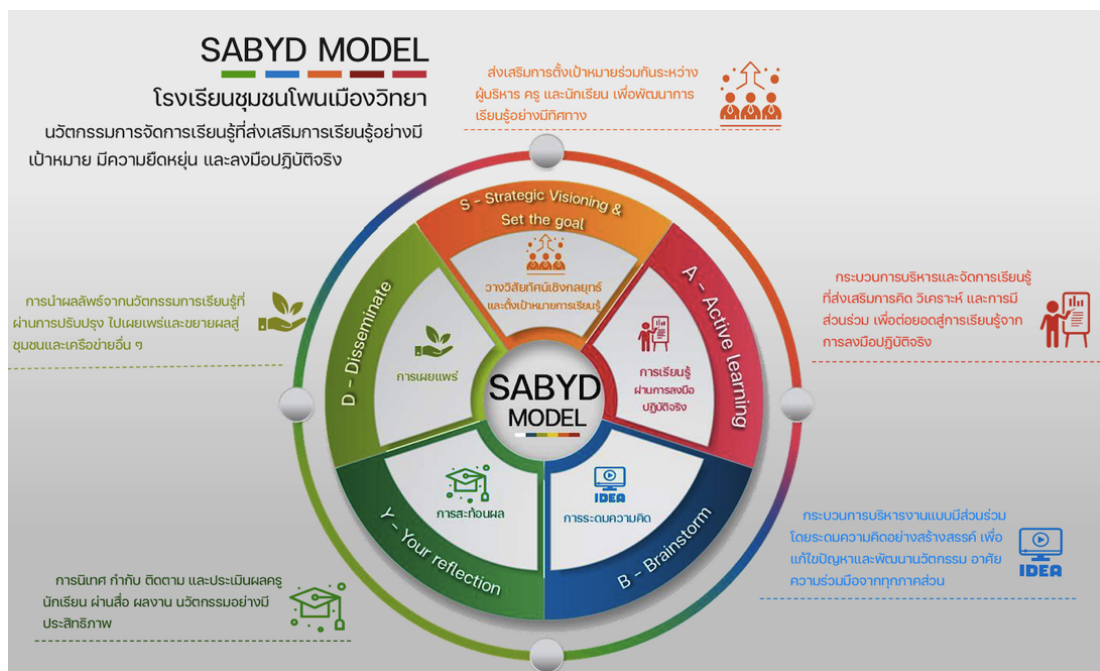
SABYD MODEL

โรงเรียนชุมชนโพนเมืองวิทยา

นวัตกรรมการจัดการเรียนรู้ที่ส่งเสริมการเรียนรู้อย่างมีเป้าหมาย มีความยืดหยุ่น และลงมือปฏิบัติจริง

ส่งเสริมการตั้งเป้าหมายร่วมกันระหว่างผู้บริหาร ครู และนักเรียน เพื่อพัฒนาการเรียนรู้อย่างมีทิศทาง

S - Strategic Visioning & Set the goal

วางวิสัยทัศน์เชิงกลยุทธ์และตั้งเป้าหมายการเรียนรู้

กระบวนการบริหารและจัดการเรียนรู้ที่ส่งเสริมการคิด วิเคราะห์ และการมีส่วนร่วม เพื่อต่อยอดสู่การเรียนรู้จากการลงมือปฏิบัติจริง

A - Active learning

การเรียนรู้ผ่านการลงมือปฏิบัติจริง

การนำผลลัพธ์จากนวัตกรรมการเรียนรู้ที่ผ่านการปรับปรุง ไปเผยแพร่และขยายผลสู่ชุมชนและเครือข่ายอื่น ๆ

D - Disseminate

การเผยแพร่

SABYD MODEL

IDEA

การระดมความคิด

B - Brainstorm

กระบวนการบริหารงานแบบมีส่วนร่วม โดยระดมความคิดอย่างสร้างสรรค์ เพื่อแก้ไขปัญหาและพัฒนานวัตกรรม อาศัยความร่วมมือจากทุกภาคส่วน

IDEA

การสะท้อนผล

Y - Your reflection

การนิเทศ กำกับ ติดตาม และประเมินผลครู นักเรียน ผ่านสื่อ ผลงาน นวัตกรรมอย่างมีประสิทธิภาพ